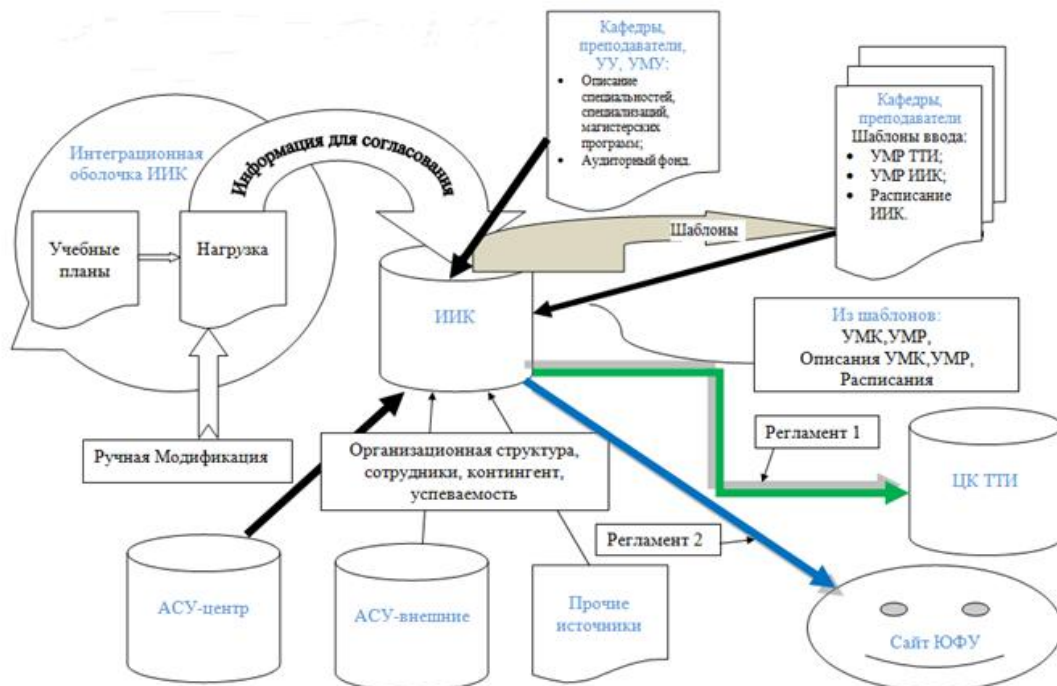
Кафедры, преподаватели, УУ, УМУ:
- Описание специальностей, специализаций, магистерских программ;
- Аудиторный фонд.

Кафедры, преподаватели
Шаблоны ввода:
- УМР ТТИ;
- УМР ИИК;
- Расписание ИИК.

Интеграционная оболочка ИИК

Информация для согласования

Учебные планы

Нагрузка

Шаблоны

ИИК

Из шаблонов:
УМК,УМР,
Описания УМК,УМР,
Расписания

Ручная Модификация

Организационная структура, сотрудники, контингент, успеваемость

Регламент 1

ЦК ТТИ

Регламент 2

АСУ-центр

АСУ-внешние

Прочие источники

Сайт ЮФУ